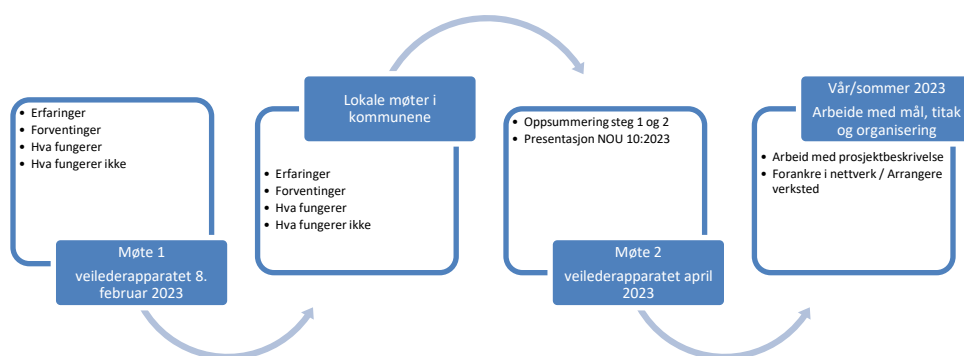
• Erfaringer
• Forventinger
• Hva fungerer
• Hva fungerer ikke

Møte 1
veilederapparatet 8. februar 2023

Lokale møter i kommunene

• Erfaringer
• Forventinger
• Hva fungerer
• Hva fungerer ikke

• Oppsummering steg 1 og 2
• Presentasjon NOU 10:2023

Møte 2
veilederapparatet april 2023

Vår/sommer 2023
Arbeide med mål, titak og organisering

• Arbeid med prosjektbeskrivelse
• Forankre i nettverk / Arrangere verksted